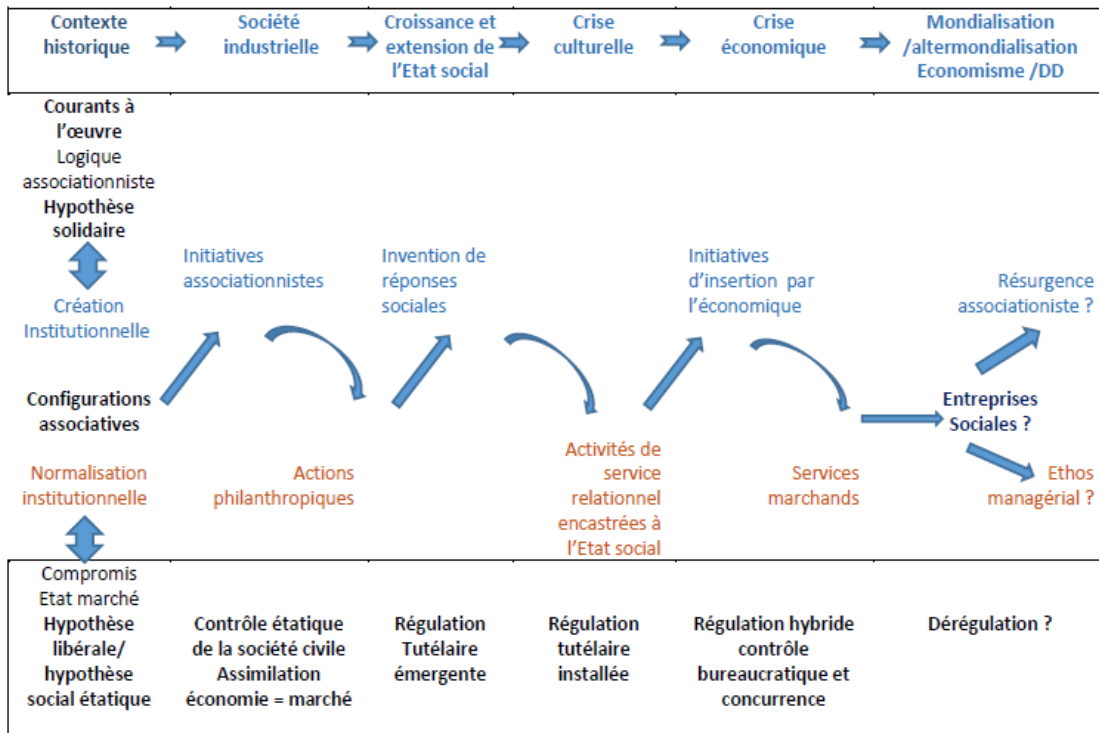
Contexte historique

Société industrielle

Croissance et extension de l'Etat social

Crise culturelle

Crise économique

Mondialisation /altermondialisation Economisme /DD

Courants à l'œuvre
Logique associationniste
Hypothèse solidaire

Création Institutionnelle

Initiatives associationnistes

Invention de réponses sociales

Initiatives d'insertion par l'économique

Résurgence associationiste ?

Configurations associatives

Entreprises Sociales ?

Normalisation institutionnelle

Actions philanthropiques

Activités de service relationnel encastrées à l'Etat social

Services marchands

Ethos managérial ?

Compromis Etat marché
Hypothèse libérale/ hypothèse social étatique

Contrôle étatique de la société civile
Assimilation économie = marché

Régulation Tutélaire émergente

Régulation tutélaire installée

Régulation hybride contrôle bureaucratique et concurrence

Dérégulation ?